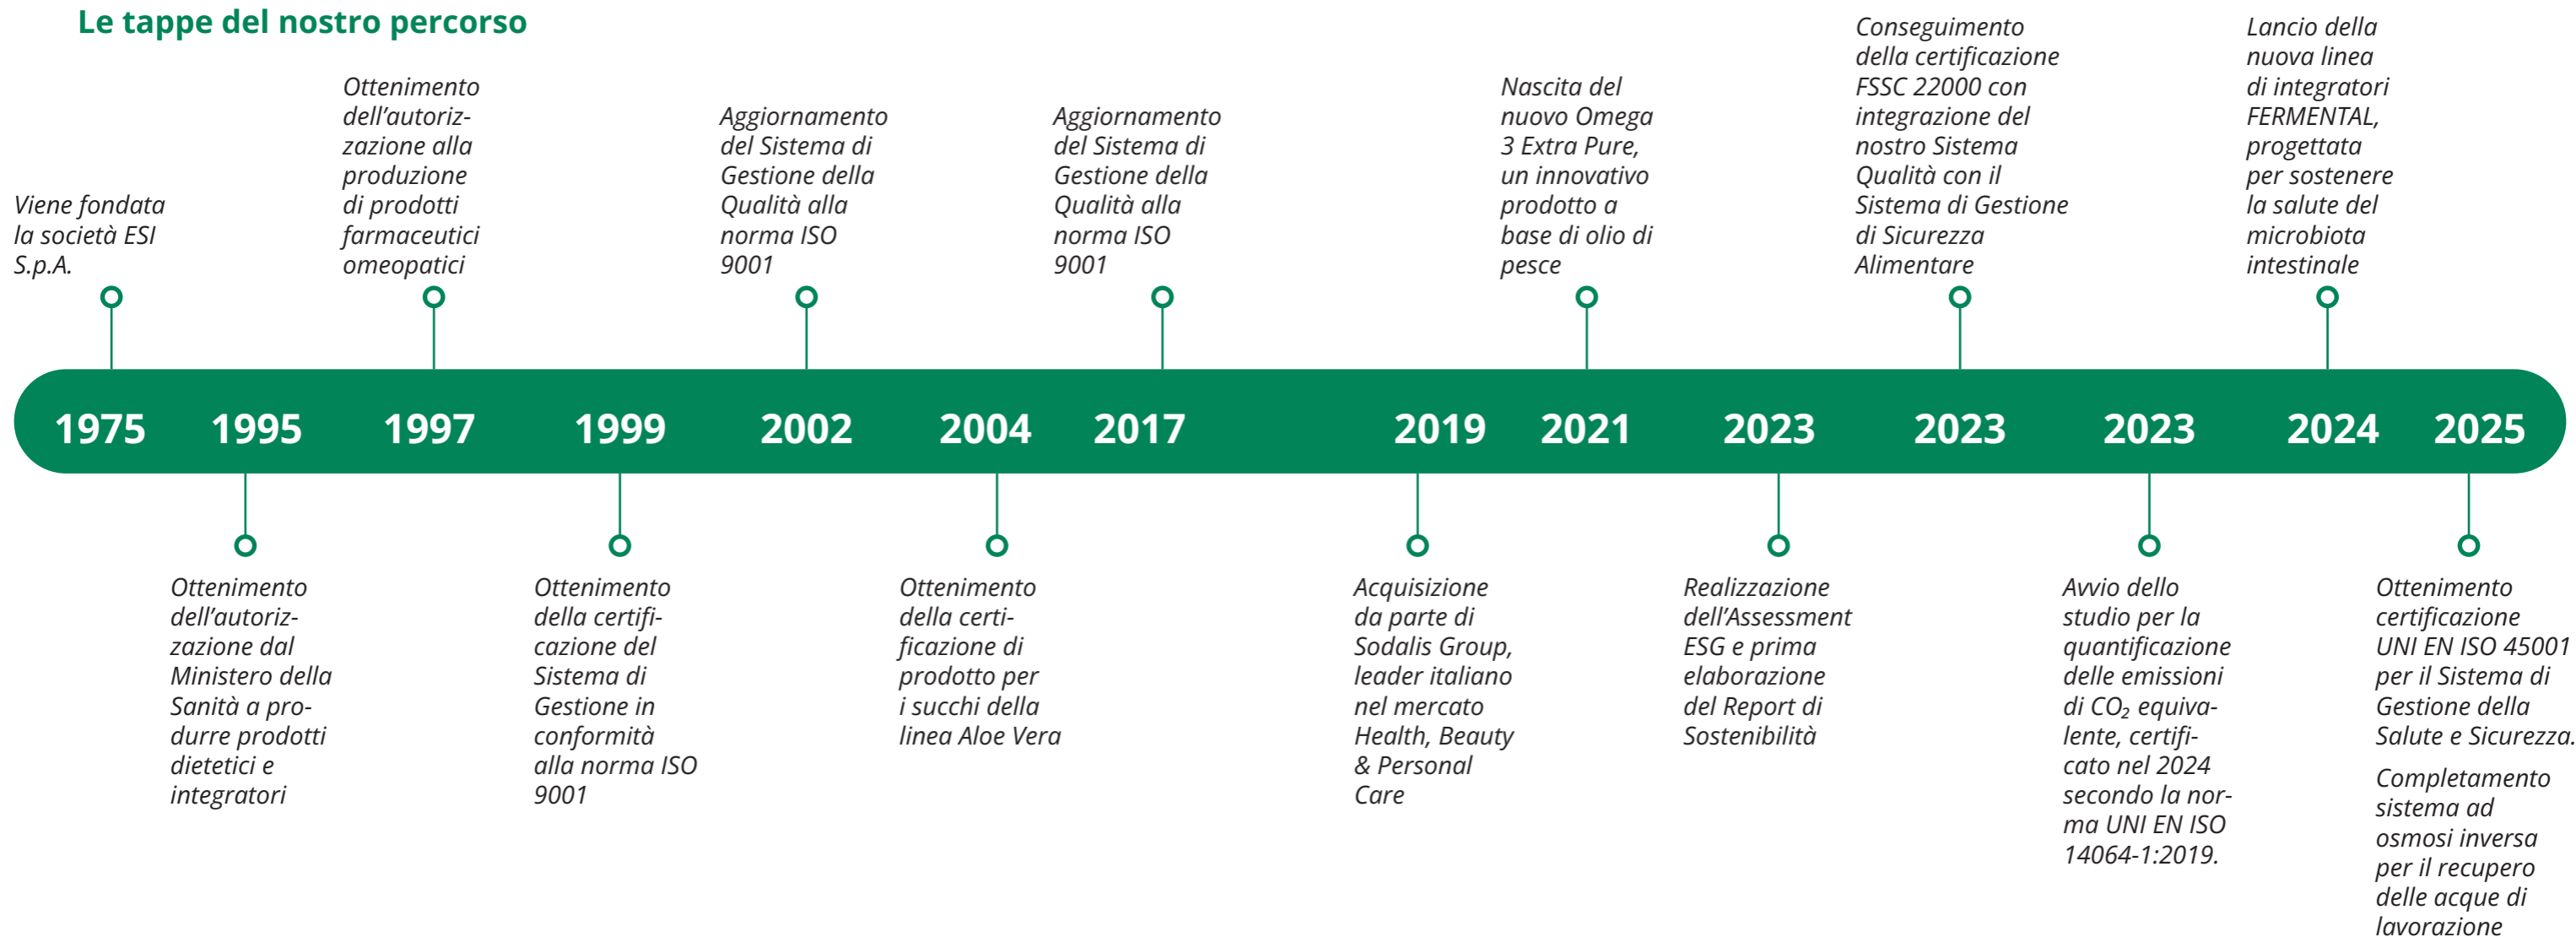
Le tappe del nostro percorso

Viene fondata la società ESI S.p.A.

1975

1995

Ottenimento dell'autorizzazione dal Ministero della Sanità a produrre prodotti dietetici e integratori

Ottenimento dell'autorizzazione alla produzione di prodotti farmaceutici omeopatici

1997

1999

Ottenimento della certificazione del Sistema di Gestione in conformità alla norma ISO 9001

Aggiornamento del Sistema di Gestione della Qualità alla norma ISO 9001

2002

2004

Ottenimento della certificazione di prodotto per i succhi della linea Aloe Vera

Aggiornamento del Sistema di Gestione della Qualità alla norma ISO 9001

2017

2019

Acquisizione da parte di Sodalis Group, leader italiano nel mercato Health, Beauty & Personal Care

Nascita del nuovo Omega 3 Extra Pure, un innovativo prodotto a base di olio di pesce

2021

2023

Realizzazione dell'Assessment ESG e prima elaborazione del Report di Sostenibilità

Conseguimento della certificazione FSSC 22000 con integrazione del nostro Sistema Qualità con il Sistema di Gestione di Sicurezza Alimentare

2023

2023

Avvio dello studio per la quantificazione delle emissioni di $CO_2$ equivalente, certificato nel 2024 secondo la norma UNI EN ISO 14064-1:2019.

Lancio della nuova linea di integratori FERMENTAL, progettata per sostenere la salute del microbiota intestinale

2024

2025

Ottenimento certificazione UNI EN ISO 45001 per il Sistema di Gestione della Salute e Sicurezza.

Completamento sistema ad osmosi inversa per il recupero delle acque di lavorazione